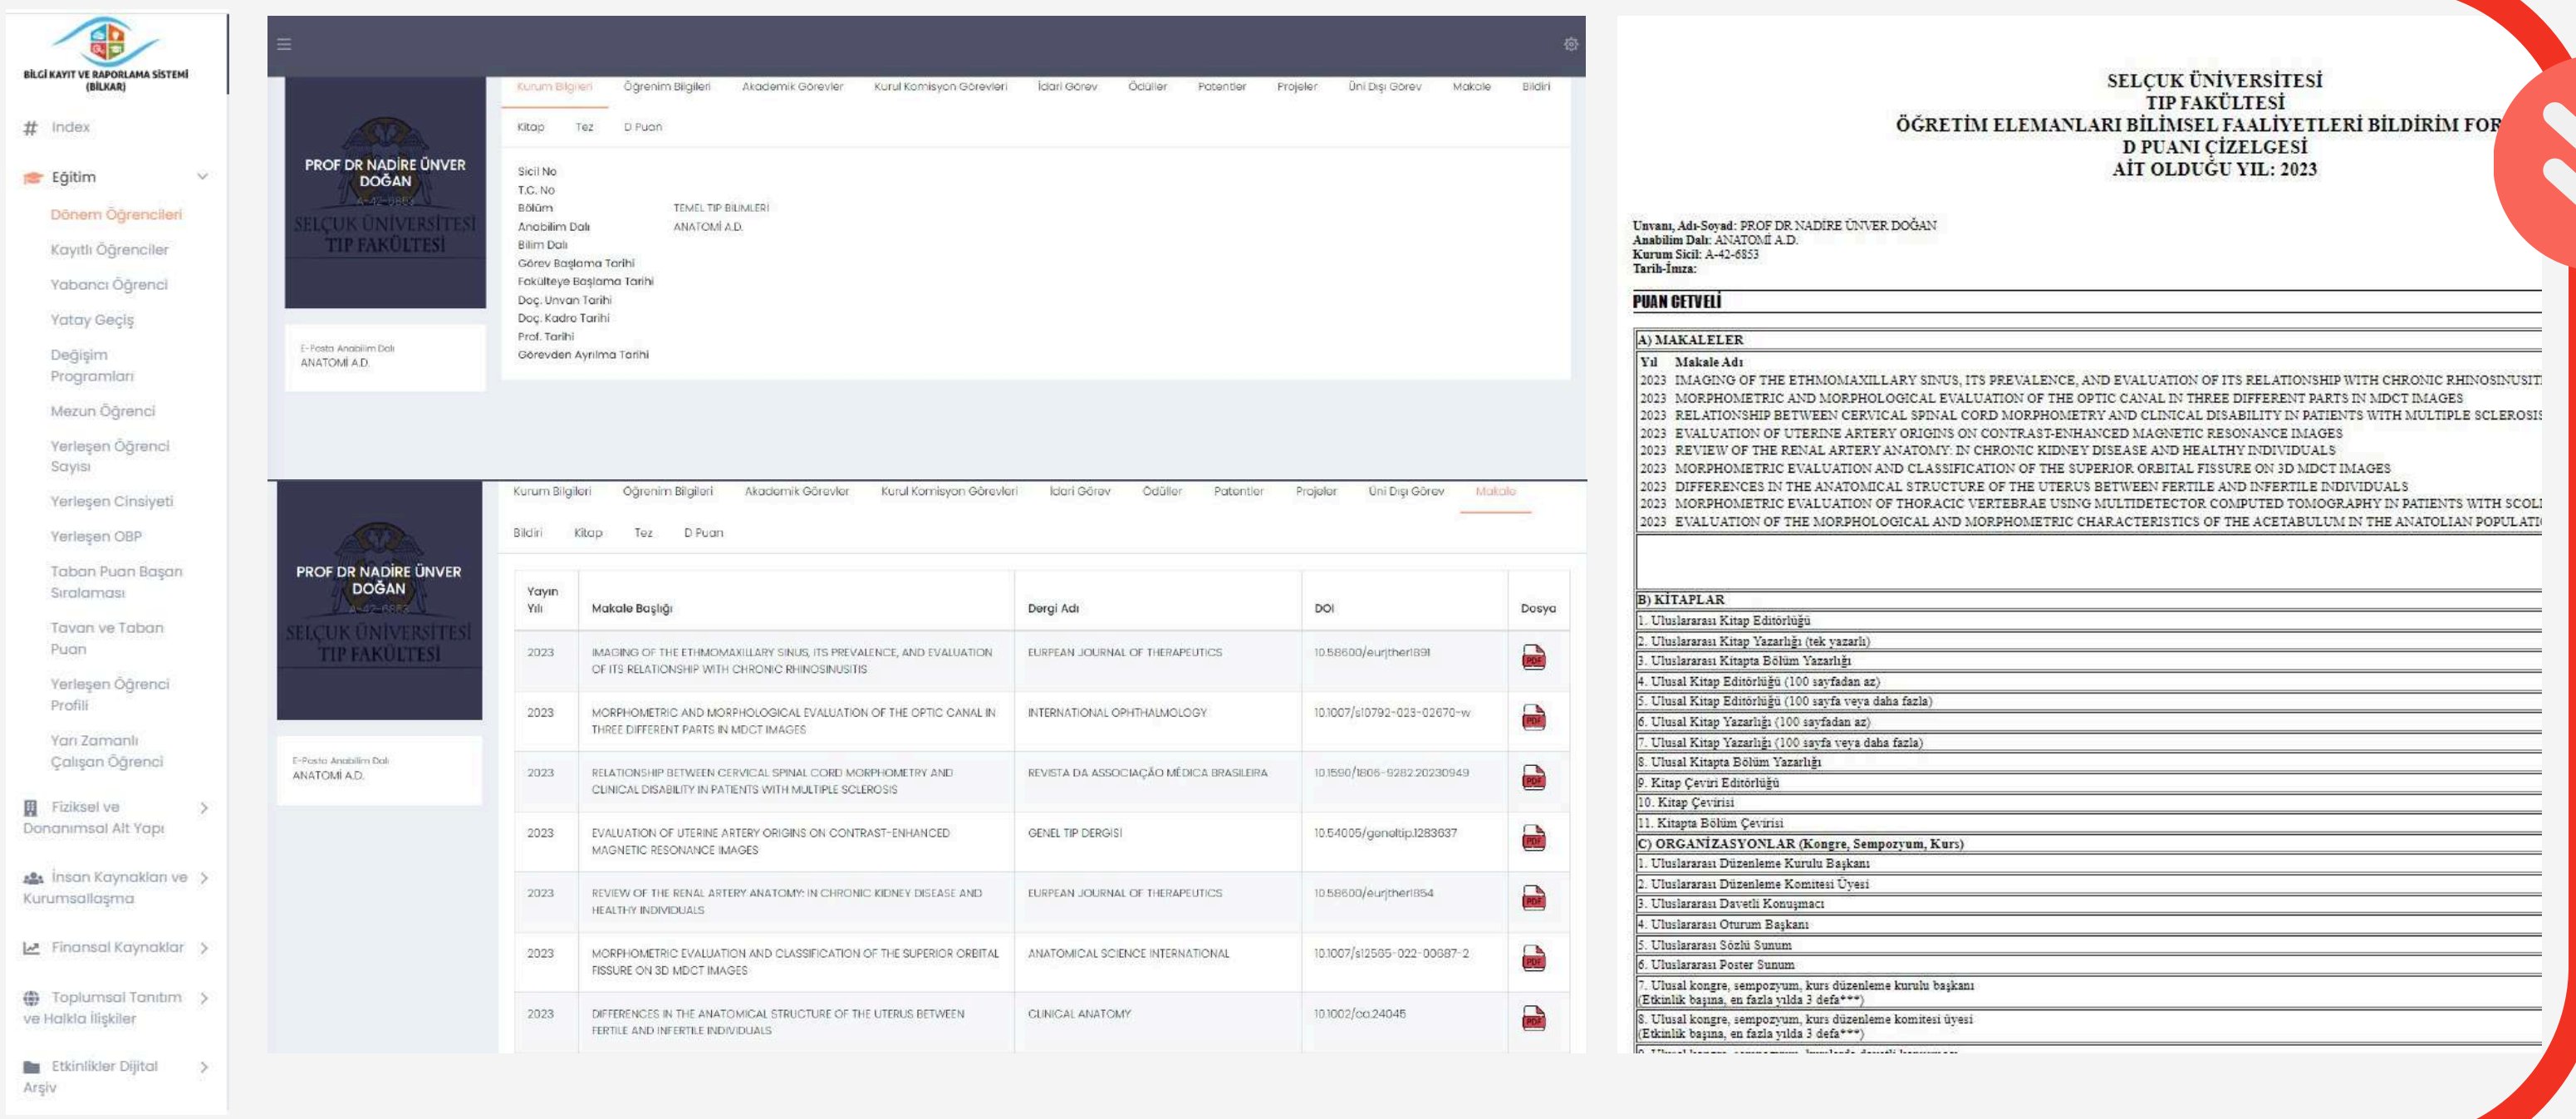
BİLGİ KAYIT VE RAPORLAMA SİSTEMİ (BİLKAR)

Index

Eğitim

Dönem Öğrencileri

Kayıtlı Öğrenciler

Yabancı Öğrenci

Yatay Geçiş

Değişim Programları

Mezun Öğrenci

Yerleşen Öğrenci Sayısı

Yerleşen Cinsiyeti

Yerleşen OBP

Taban Puan Başarı Sıralaması

Tavan ve Taban Puan

Yerleşen Öğrenci Profili

Yarı Zamanlı Çalışan Öğrenci

Fiziksel ve Donanımsal Alt Yapı

İnsan Kaynakları ve Kurumsallaşma

Finansal Kaynaklar

Toplumsal Tanıtım ve Halkla İlişkiler

Etkinlikler Dijital Arşiv

PROF DR NADİRE ÜNVER DOĞAN
SELÇUK ÜNİVERSİTESİ TIP FAKÜLTESİ

E-Posta Anabilim Dalı
ANATOMİ A.D.

Kurum Bilgileri | Öğrenim Bilgileri | Akademik Görevler | Kurul Komisyon Görevleri | İdari Görev | Ödüller | Patentler | Projeler | Üni Dışı Görev | Makale | Bildiri

Kitap | Tez | D Puan

Sicil No
T.C. No
Bölüm TEMEL TIP BİLİMLERİ
Anabilim Dalı ANATOMİ A.D.
Bilim Dalı
Görev Başlama Tarihi
Fakülteye Başlama Tarihi
Doç. Unvan Tarihi
Doç. Kadro Tarihi
Prof. Tarihi
Görevden Ayrılma Tarihi

PROF DR NADİRE ÜNVER DOĞAN
SELÇUK ÜNİVERSİTESİ TIP FAKÜLTESİ

E-Posta Anabilim Dalı
ANATOMİ A.D.

Kurum Bilgileri | Öğrenim Bilgileri | Akademik Görevler | Kurul Komisyon Görevleri | İdari Görev | Ödüller | Patentler | Projeler | Üni Dışı Görev | Makale

Bildiri | Kitap | Tez | D Puan

| Yayın Yılı | Makale Başlığı | Dergi Adı | DOI | Dosya |
|---|---|---|---|---|
| 2023 | IMAGING OF THE ETHMOMAXILLARY SINUS, ITS PREVALENCE, AND EVALUATION OF ITS RELATIONSHIP WITH CHRONIC RHINOSINUSITIS | EURPEAN JOURNAL OF THERAPEUTICS | 10.58600/eurjther1891 | PDF |
| 2023 | MORPHOMETRIC AND MORPHOLOGICAL EVALUATION OF THE OPTIC CANAL IN THREE DIFFERENT PARTS IN MDCT IMAGES | INTERNATIONAL OPHTHALMOLOGY | 10.1007/s10792-023-02670-w | PDF |
| 2023 | RELATIONSHIP BETWEEN CERVICAL SPINAL CORD MORPHOMETRY AND CLINICAL DISABILITY IN PATIENTS WITH MULTIPLE SCLEROSIS | REVISTA DA ASSOCIAÇÃO MÉDICA BRASILEIRA | 10.1590/1806-9282.20230949 | PDF |
| 2023 | EVALUATION OF UTERINE ARTERY ORIGINS ON CONTRAST-ENHANCED MAGNETIC RESONANCE IMAGES | GENEL TIP DERGİSİ | 10.54005/geneltip.1283637 | PDF |
| 2023 | REVIEW OF THE RENAL ARTERY ANATOMY: IN CHRONIC KIDNEY DISEASE AND HEALTHY INDIVIDUALS | EURPEAN JOURNAL OF THERAPEUTICS | 10.58600/eurjther1854 | PDF |
| 2023 | MORPHOMETRIC EVALUATION AND CLASSIFICATION OF THE SUPERIOR ORBITAL FISSURE ON 3D MDCT IMAGES | ANATOMICAL SCIENCE INTERNATIONAL | 10.1007/s12565-022-00687-2 | PDF |
| 2023 | DIFFERENCES IN THE ANATOMICAL STRUCTURE OF THE UTERUS BETWEEN FERTILE AND INFERTILE INDIVIDUALS | CLINICAL ANATOMY | 10.1002/ca.24045 | PDF |

SELÇUK ÜNİVERSİTESİ
TIP FAKÜLTESİ
ÖĞRETİM ELEMANLARI BİLİMSEL FAALİYETLERİ BİLDİRİM FOR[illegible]
D PUANI ÇİZELGESİ
AİT OLDUĞU YIL: 2023

Unvanı, Adı-Soyad: PROF DR NADİRE ÜNVER DOĞAN
Anabilim Dalı: ANATOMİ A.D.
Kurum Sicil: A-42-6853
Tarih-İmza:

PUAN CETVELİ

A) MAKALELER
Yıl Makale Adı
2023 IMAGING OF THE ETHMOMAXILLARY SINUS, ITS PREVALENCE, AND EVALUATION OF ITS RELATIONSHIP WITH CHRONIC RHINOSINUSIT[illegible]
2023 MORPHOMETRIC AND MORPHOLOGICAL EVALUATION OF THE OPTIC CANAL IN THREE DIFFERENT PARTS IN MDCT IMAGES
2023 RELATIONSHIP BETWEEN CERVICAL SPINAL CORD MORPHOMETRY AND CLINICAL DISABILITY IN PATIENTS WITH MULTIPLE SCLEROSIS
2023 EVALUATION OF UTERINE ARTERY ORIGINS ON CONTRAST-ENHANCED MAGNETIC RESONANCE IMAGES
2023 REVIEW OF THE RENAL ARTERY ANATOMY: IN CHRONIC KIDNEY DISEASE AND HEALTHY INDIVIDUALS
2023 MORPHOMETRIC EVALUATION AND CLASSIFICATION OF THE SUPERIOR ORBITAL FISSURE ON 3D MDCT IMAGES
2023 DIFFERENCES IN THE ANATOMICAL STRUCTURE OF THE UTERUS BETWEEN FERTILE AND INFERTILE INDIVIDUALS
2023 MORPHOMETRIC EVALUATION OF THORACIC VERTEBRAE USING MULTIDETECTOR COMPUTED TOMOGRAPHY IN PATIENTS WITH SCOL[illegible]
2023 EVALUATION OF THE MORPHOLOGICAL AND MORPHOMETRIC CHARACTERISTICS OF THE ACETABULUM IN THE ANATOLIAN POPULATI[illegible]

B) KİTAPLAR
1. Uluslararası Kitap Editörlüğü
2. Uluslararası Kitap Yazarlığı (tek yazarlı)
3. Uluslararası Kitapta Bölüm Yazarlığı
4. Ulusal Kitap Editörlüğü (100 sayfadan az)
5. Ulusal Kitap Editörlüğü (100 sayfa veya daha fazla)
6. Ulusal Kitap Yazarlığı (100 sayfadan az)
7. Ulusal Kitap Yazarlığı (100 sayfa veya daha fazla)
8. Ulusal Kitapta Bölüm Yazarlığı
9. Kitap Çeviri Editörlüğü
10. Kitap Çevirisi
11. Kitapta Bölüm Çevirisi
C) ORGANİZASYONLAR (Kongre, Sempozyum, Kurs)
1. Uluslararası Düzenleme Kurulu Başkanı
2. Uluslararası Düzenleme Komitesi Üyesi
3. Uluslararası Davetli Konuşmacı
4. Uluslararası Oturum Başkanı
5. Uluslararası Sözlü Sunum
6. Uluslararası Poster Sunum
7. Ulusal kongre, sempozyum, kurs düzenleme kurulu başkanı (Etkinlik başına, en fazla yılda 3 defa***)
8. Ulusal kongre, sempozyum, kurs düzenleme komitesi üyesi (Etkinlik başına, en fazla yılda 3 defa***)
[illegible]